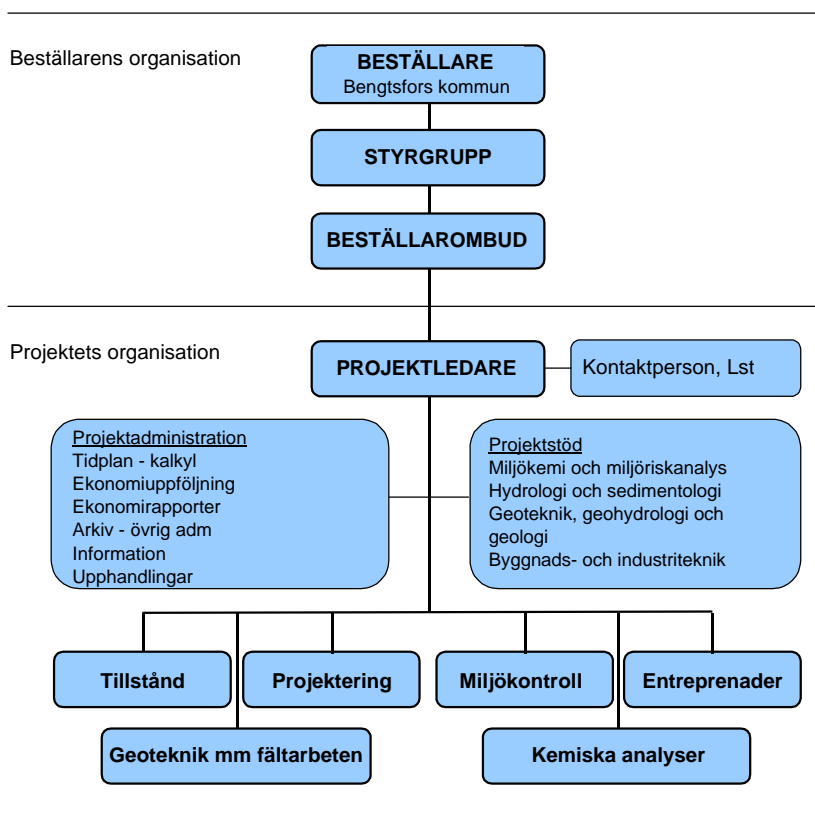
Beställarens organisation

BESTÄLLARE
Bengtsfors kommun

STYRGRUPP

BESTÄLLAROMBUD

Projektets organisation

PROJEKTLEDARE

Kontaktperson, Lst

Projektadministration
Tidplan - kalkyl
Ekonomiuppföljning
Ekonomirapporter
Arkiv - övrig adm
Information
Upphandlingar

Projektstöd
Miljökemi och miljöriskanalys
Hydrologi och sedimentologi
Geoteknik, geohydrologi och geologi
Byggnads- och industriteknik

Tillstånd

Projektering

Miljökontroll

Entreprenader

Geoteknik mm fältarbeten

Kemiska analyser